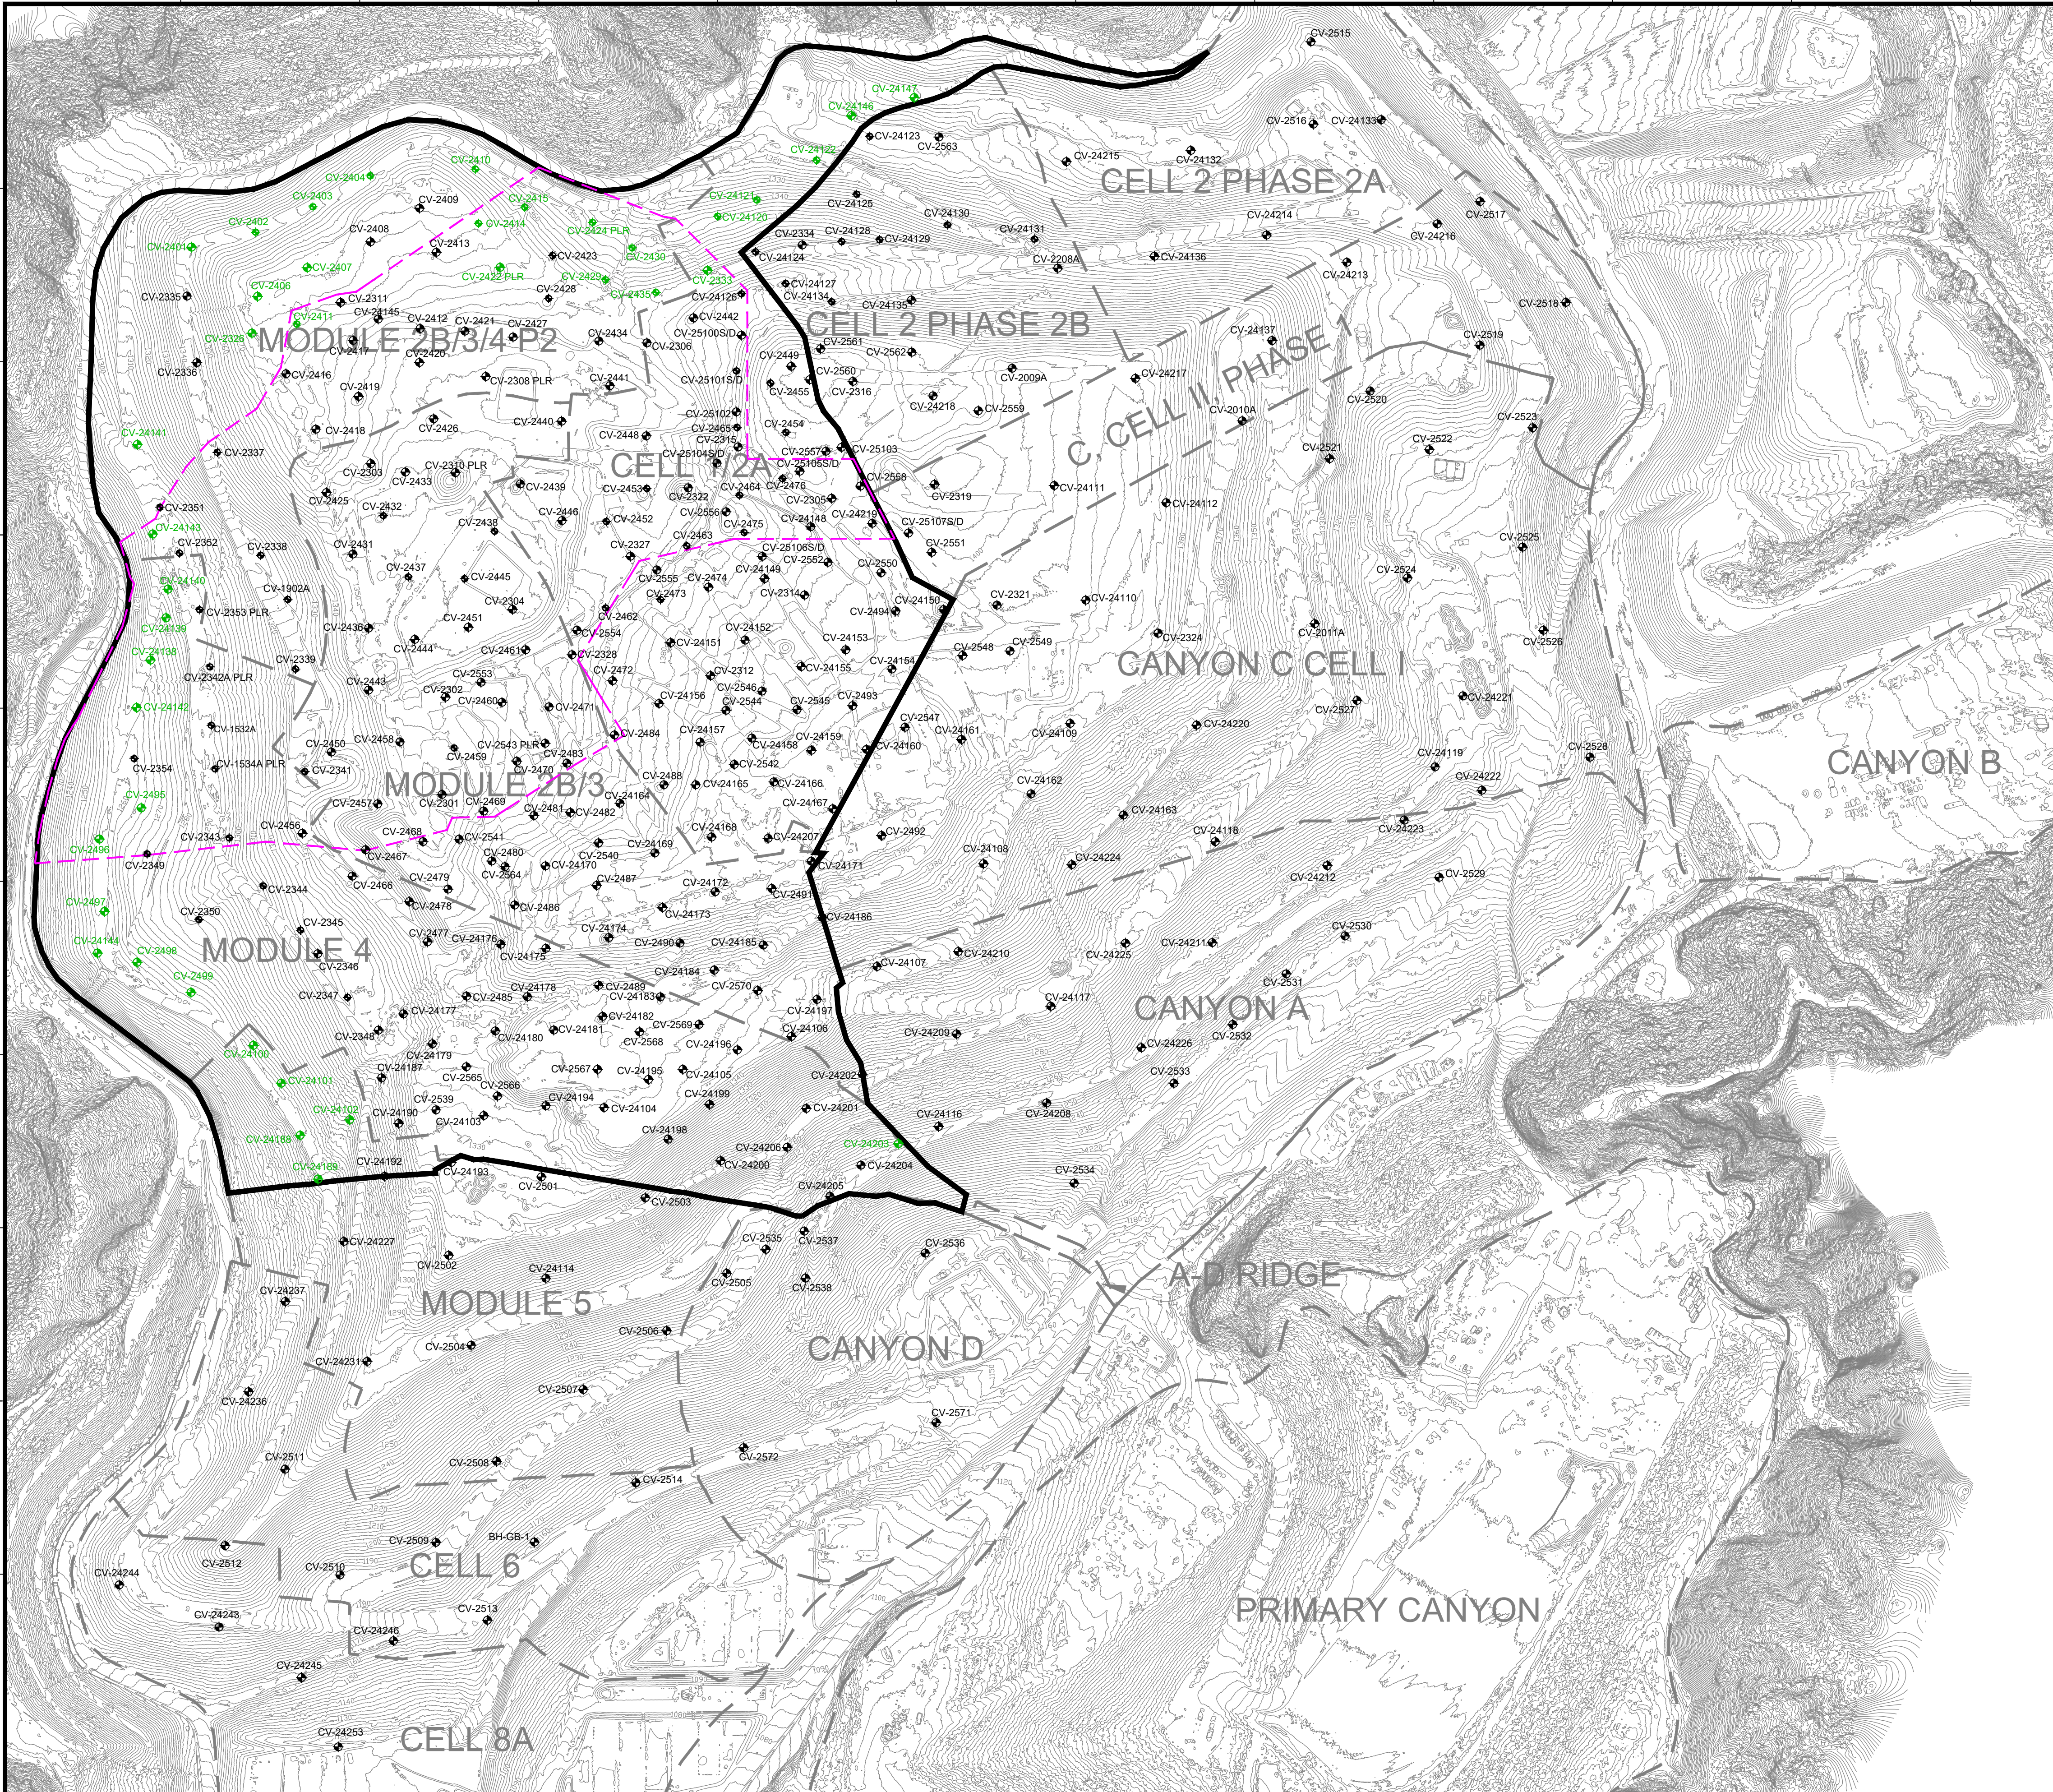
CELL 2 PHASE 2A

CELL 2 PHASE 2B

C, CELL II, PHASE 1

MODULE 2B/3/4P2

CELL 1 2A

CANYON C CELL I

CANYON B

MODULE 2B/3

MODULE 4

CANYON A

A-D RIDGE

MODULE 5

CANYON D

CELL 6

PRIMARY CANYON

CELL 8A

CV-2515
CV-24147
CV-24146
CV-24123
CV-2563
CV-24215
CV-24132
CV-2516
CV-24133
CV-24122
CV-2410
CV-2404
CV-2403
CV-2409
CV-2415
CV-24121
CV-24120
CV-24125
CV-24130
CV-24131
CV-24214
CV-2517
CV-24216
CV-2402
CV-2408
CV-2414
CV-2424 PLR
CV-2334
CV-24128
CV-24129
CV-2208A
CV-24136
CV-2401
CV-2413
CV-2423
CV-2430
CV-24124
CV-2407
CV-2422 PLR
CV-2429
CV-2333
CV-24127
CV-24213
CV-2335
CV-2406
CV-2311
CV-2428
CV-2435
CV-24126
CV-24134
CV-24135
CV-2518
CV-24145
CV-2412
CV-2421
CV-2427
CV-2442
CV-2332
CV-2411
CV-2434
CV-25100S/D
CV-24137
CV-2519
CV-2417
CV-2420
CV-2306
CV-2449
CV-2561
CV-2562
CV-2336
CV-2416
CV-2441
CV-25101S/D
CV-2560
CV-2009A
CV-24217
CV-2419
CV-2308 PLR
CV-2455
CV-2316
CV-2520
CV-24218
CV-2559
CV-2010A
CV-2523
CV-25102
CV-2440
CV-2454
CV-24141
CV-2418
CV-2426
CV-2448
CV-2465
CV-2310
CV-25104S/D
CV-2557
CV-25103
CV-2522
CV-2337
CV-2521
CV-2310 PLR
CV-2303
CV-2433
CV-2439
CV-2453
CV-2464
CV-2476
CV-25105S/D
CV-2558
CV-24111
CV-2322
CV-2305
CV-2319
CV-24112
CV-2425
CV-2432
CV-2446
CV-2452
CV-2556
CV-24148
CV-24219
CV-25107S/D
CV-2351
CV-2438
CV-2475
CV-2525
CV-24143
CV-2352
CV-2338
CV-2431
CV-2327
CV-2463
CV-2551
CV-25106S/D
CV-2562
CV-2550
CV-24140
CV-1902A
CV-2437
CV-2445
CV-2555
CV-2474
CV-24149
CV-2524
CV-2473
CV-2314
CV-2321
CV-24110
CV-2353 PLR
CV-2304
CV-24150
CV-24139
CV-2436
CV-2451
CV-2462
CV-24152
CV-2494
CV-2011A
CV-2554
CV-24153
CV-2548
CV-2549
CV-2324
CV-2526
CV-24138
CV-2444
CV-2461
CV-24151
CV-2339
CV-2328
CV-24155
CV-24154
CV-2342A PLR
CV-2443
CV-2553
CV-2472
CV-2312
CV-2302
CV-24156
CV-2546
CV-2493
CV-24221
CV-2460
CV-2544
CV-2545
CV-2527
CV-24142
CV-2471
CV-2547
CV-24220
CV-1532A
CV-2484
CV-24157
CV-24161
CV-2450
CV-2458
CV-2543 PLR
CV-24158
CV-24159
CV-24160
CV-24109
CV-2528
CV-2483
CV-24119
CV-2354
CV-1534A PLR
CV-2341
CV-2459
CV-2470
CV-2542
CV-24222
CV-2488
CV-24165
CV-24166
CV-24162
CV-2495
CV-2457
CV-2301
CV-2469
CV-2481
CV-2482
CV-24164
CV-24167
CV-24163
CV-2456
CV-2468
CV-2541
CV-24168
CV-24207
CV-2492
CV-24118
CV-24223
CV-2343
CV-2480
CV-2540
CV-24169
CV-24108
CV-24224
CV-2496
CV-2349
CV-2467
CV-24170
CV-24171
CV-24212
CV-2529
CV-2564
CV-2479
CV-2487
CV-24172
CV-2491
CV-2344
CV-2466
CV-2478
CV-2486
CV-24173
CV-24186
CV-2497
CV-2350
CV-2345
CV-24174
CV-2530
CV-24144
CV-2477
CV-24176
CV-2490
CV-24185
CV-24211
CV-2498
CV-2346
CV-24175
CV-24107
CV-24210
CV-24225
CV-2499
CV-24184
CV-2531
CV-2347
CV-24178
CV-2489
CV-2570
CV-24117
CV-2485
CV-24183
CV-24197
CV-2348
CV-24177
CV-24182
CV-2569
CV-24106
CV-24209
CV-24226
CV-2532
CV-24180
CV-24181
CV-2568
CV-24100
CV-24179
CV-24196
CV-2533
CV-24187
CV-2567
CV-24195
CV-24105
CV-24202
CV-24101
CV-2565
CV-2566
CV-24199
CV-2539
CV-24194
CV-24104
CV-24201
CV-24116
CV-24208
CV-24102
CV-24190
CV-24103
CV-24198
CV-24189
CV-24206
CV-24203
CV-2534
CV-24192
CV-24200
CV-24204
CV-24188
CV-24193
CV-2501
CV-24205
CV-2503
CV-2535
CV-2537
CV-24227
CV-2536
CV-2502
CV-24114
CV-24237
CV-2505
CV-2538
CV-2506
CV-2504
CV-24231
CV-2507
CV-24236
CV-2571
CV-2511
CV-2508
CV-2572
CV-2514
CV-2509
BH-GB-1
CV-24244
CV-2512
CV-2510
CV-2513
CV-24243
CV-24246
CV-24245
CV-24253